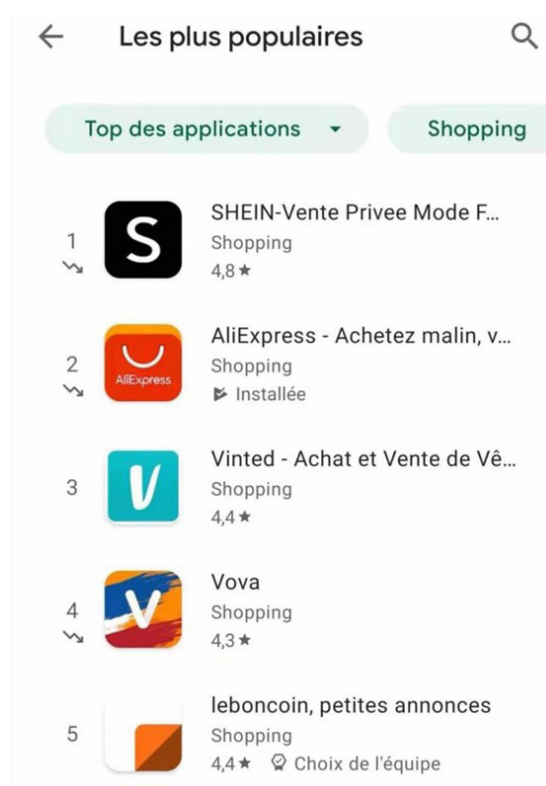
Les plus populaires

Top des applications

Shopping

1
S
SHEIN-Vente Privee Mode F...
Shopping
4,8 ★

2
AliExpress
AliExpress - Achetez malin, v...
Shopping
Installée

3
V
Vinted - Achat et Vente de Vê...
Shopping
4,4 ★

4
V
Vova
Shopping
4,3 ★

5
leboncoin, petites annonces
Shopping
4,4 ★ Choix de l'équipe